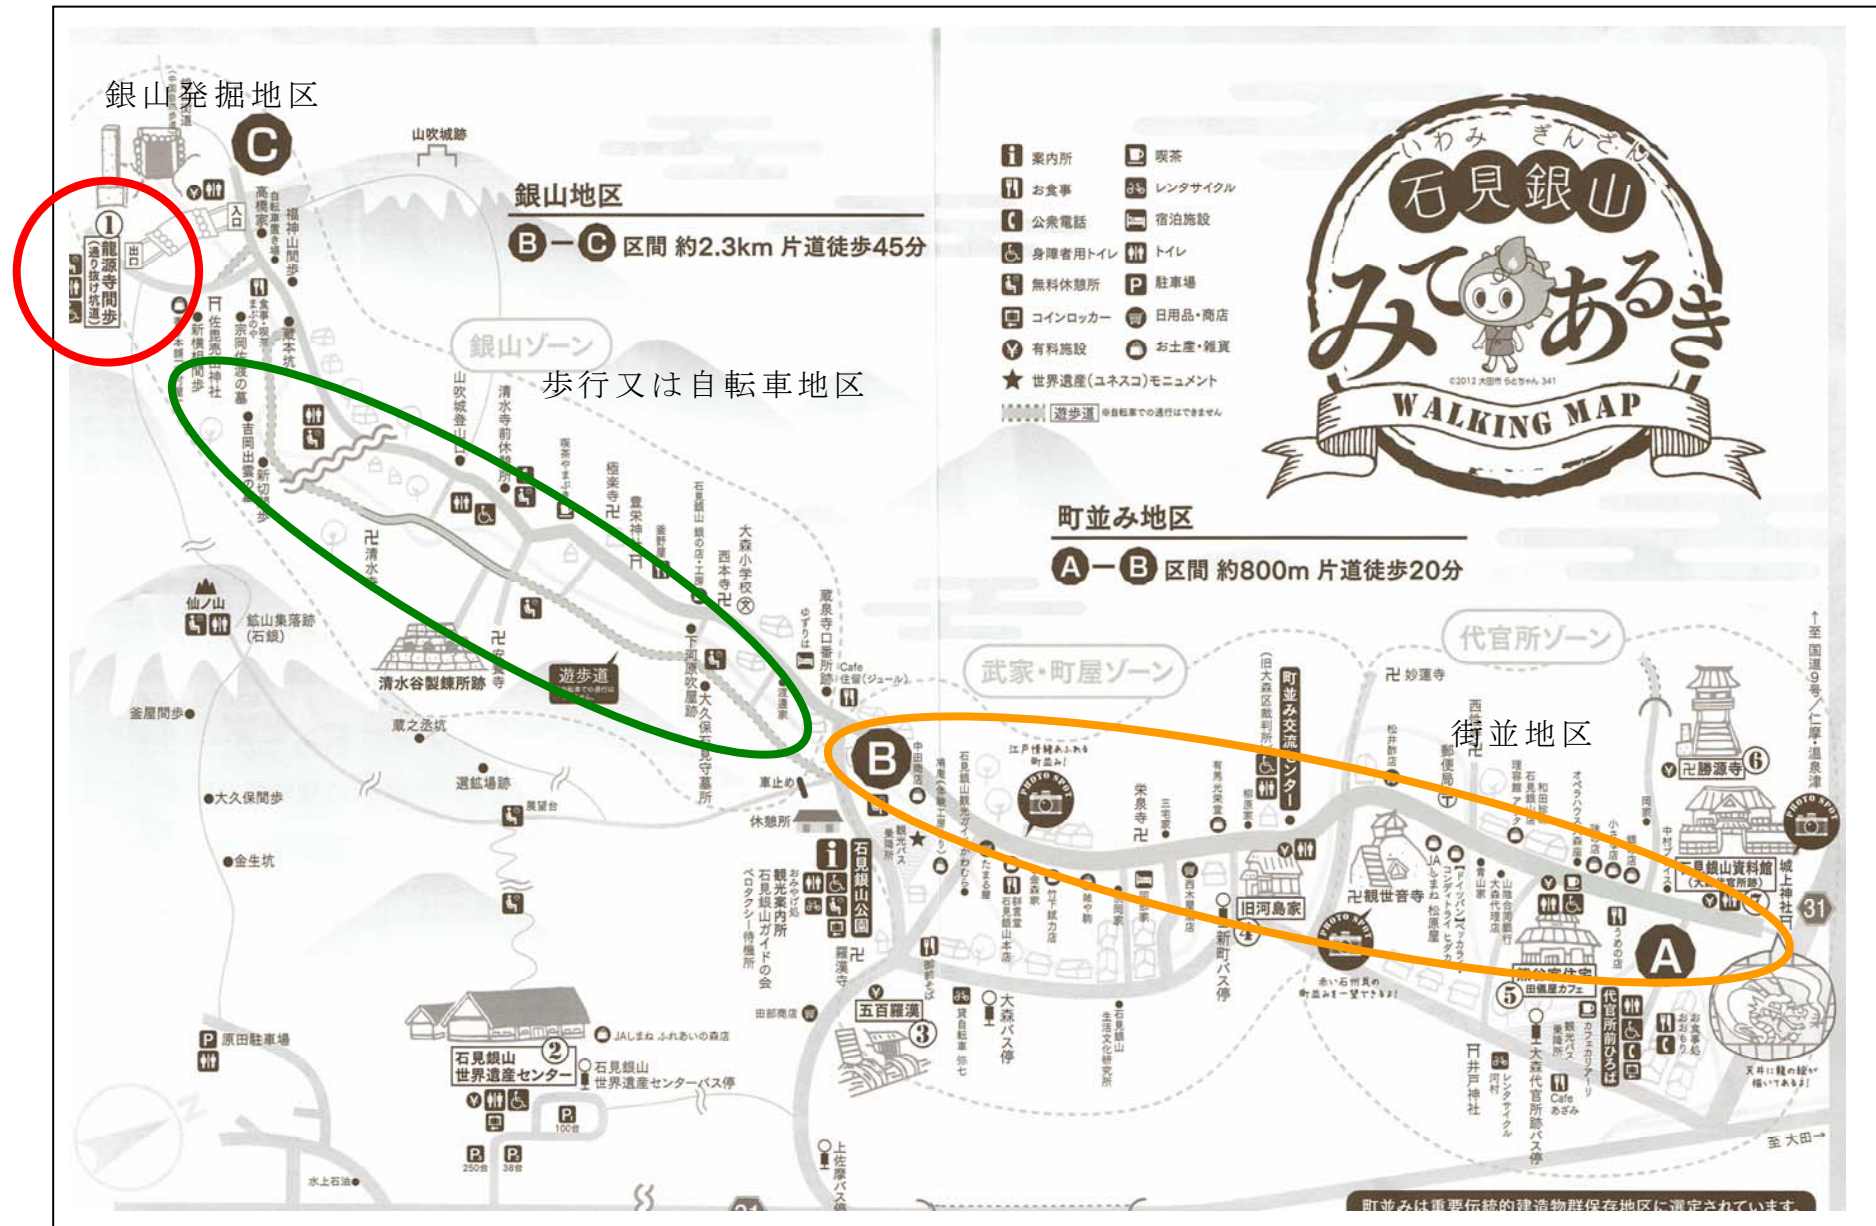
銀山発掘地区

山吹城跡

銀山地区
B — C 区間 約2.3km 片道徒歩45分

案内所
喫茶
お食事
レンタサイクル
公衆電話
宿泊施設
身障者用トイレ
トイレ
無料休憩所
駐車場
コインロッカー
日用品・商店
有料施設
お土産・雑貨
世界遺産(ユネスコ)モニュメント
遊歩道 ※自転車での通行はできません

いわみ ぎんざん
石見銀山
みてあるき
WALKING MAP
©2012 大田市 らとちゃん 341

銀山ゾーン
歩行又は自転車地区

①龍源寺間歩(通り抜け坑道)
出口
入口
高橋家
福神山間歩
佐毘売山神社
新横相間歩
宗岡佐渡の墓
吉岡出雲の墓
新切間歩
藏本坑
山吹城登山口
清水寺前休憩所
極楽寺
豊栄神社
石見銀山 銀の店・工房
大森小学校
西本寺
下河原吹屋跡
大久保石見守墓所
清水谷製錬所跡
清水寺
安養寺
仙ノ山
鉱山集落跡(石銀)
釜屋間歩
大久保間歩
金生坑
蔵之丞坑
選鉱場跡
展望台
遊歩道
車止め
休憩所
蔵泉寺口番所跡
ゆずりは
Cafe 住留(ジュール)

町並み地区
A — B 区間 約800m 片道徒歩20分

武家・町屋ゾーン
代官所ゾーン
街並地区

B
中田商店
石見銀山観光ガイド
観光バス乗降所
石見銀山公園
観光案内所
石見銀山ガイドの会
ベロタクシー待機所
羅漢寺
五百羅漢 ③
石見銀山 世界遺産センター ②
石見銀山 世界遺産センターバス停
JAしまね ふれあいの森店
原田駐車場
田部商店
大森バス停
生活文化研究所
新町バス停
旧河島家 ④
栄泉寺
町並み交流センター (旧大森区裁判所)
妙像寺
西性寺
郵便局
観世音寺
勝源寺 ⑥
石見銀山資料館
城上神社
代官所跡バス停
代官所前ひろば
代官所地役人 ⑤
田儀屋カフェ
井戸神社
至 国道9号/仁摩・温泉津
至 大田
江戸情緒あふれる町並み!
PHOTO SPOT
赤い石州瓦の町並みを一望できます!
天井に龍の絵が描いてあるよ!
31
水上石油
250台
38台
100台

町並みは重要伝統的建造物群保存地区に選定されています。